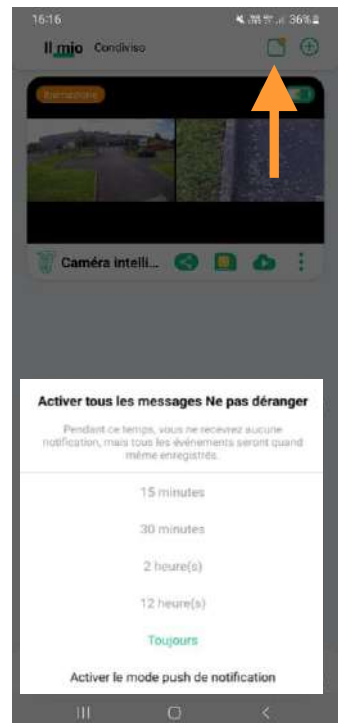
16:16
36%

Il mio Condiviso

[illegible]

Caméra intelli...

Activer tous les messages Ne pas déranger

Pendant ce temps, vous ne recevrez aucune notification, mais tous les événements seront quand même enregistrés.

15 minutes

30 minutes

2 heure(s)

12 heure(s)

Toujours

Activer le mode push de notification